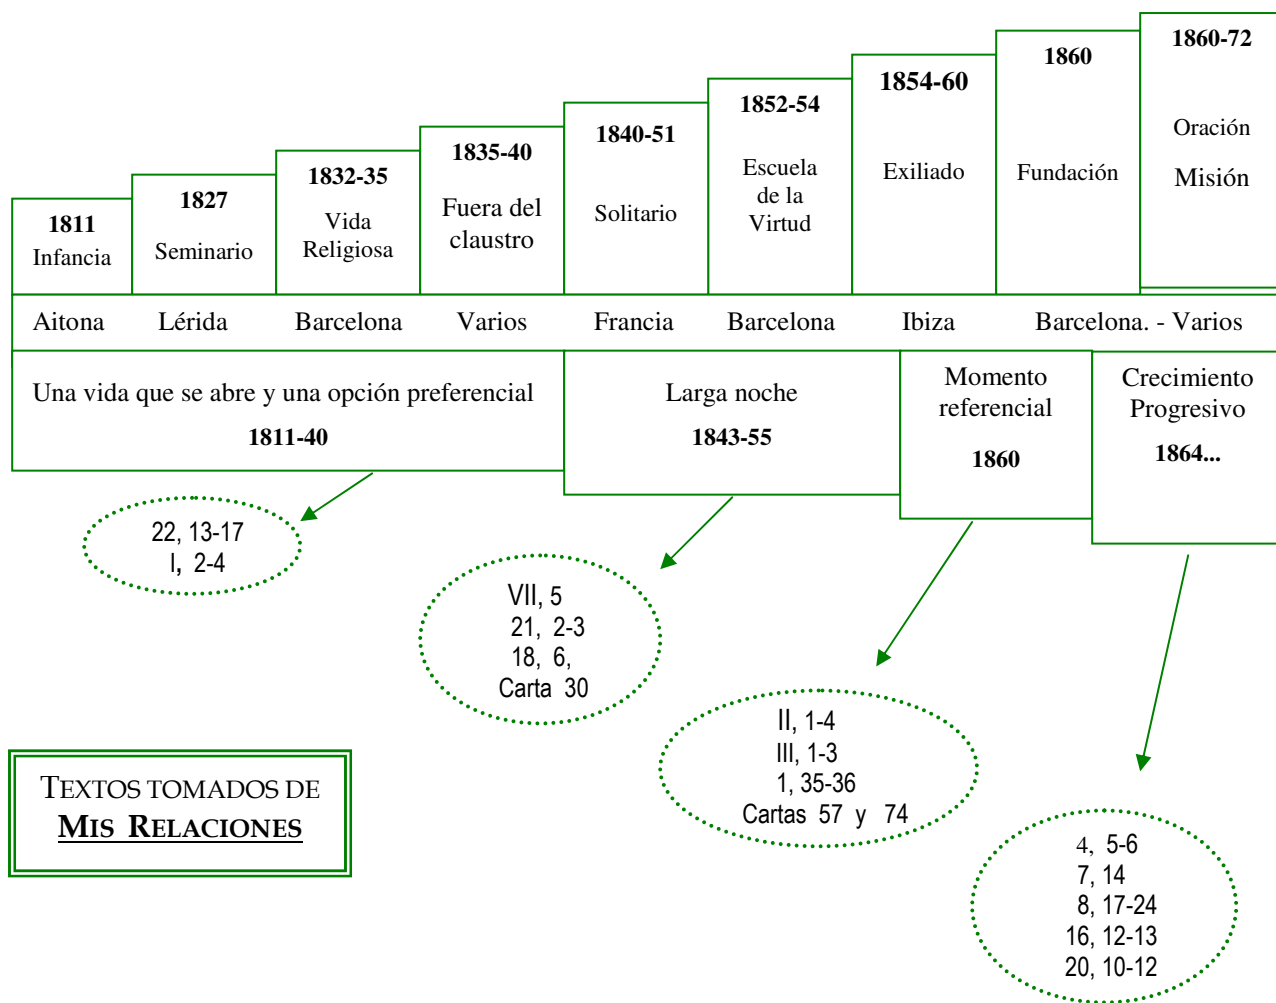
**1811** Infancia

**1827** Seminario

**1832-35** Vida Religiosa

**1835-40** Fuera del claustro

**1840-51** Solitario

**1852-54** Escuela de la Virtud

**1854-60** Exiliado

**1860** Fundación

**1860-72** Oración Misión

Aitona Lérida Barcelona Varios Francia Barcelona Ibiza Barcelona. - Varios

Una vida que se abre y una opción preferencial **1811-40**

Larga noche **1843-55**

Momento referencial **1860**

Crecimiento Progresivo **1864...**

22, 13-17
I, 2-4

VII, 5
21, 2-3
18, 6,
Carta 30

II, 1-4
III, 1-3
1, 35-36
Cartas 57 y 74

4, 5-6
7, 14
8, 17-24
16, 12-13
20, 10-12

TEXTOS TOMADOS DE **MIS RELACIONES**